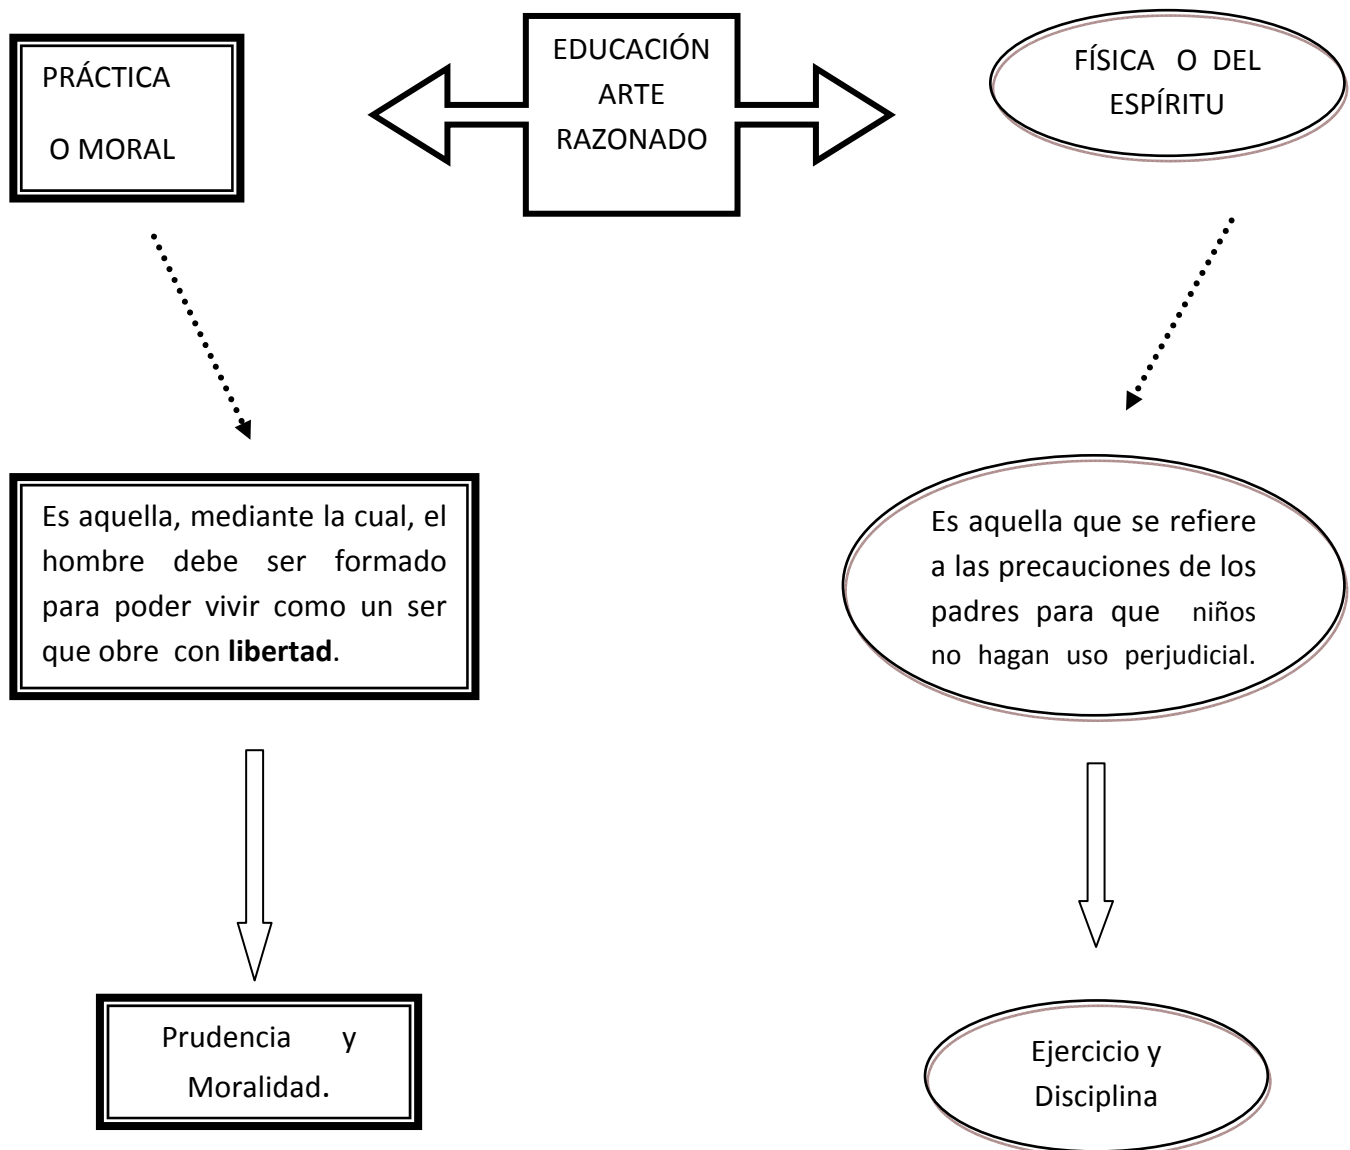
PRÁCTICA

O MORAL

EDUCACIÓN
ARTE
RAZONADO

FÍSICA O DEL
ESPÍRITU

Es aquella, mediante la cual, el hombre debe ser formado para poder vivir como un ser que obre con **libertad**.

Es aquella que se refiere a las precauciones de los padres para que niños no hagan uso perjudicial.

Prudencia y
Moralidad.

Ejercicio y
Disciplina